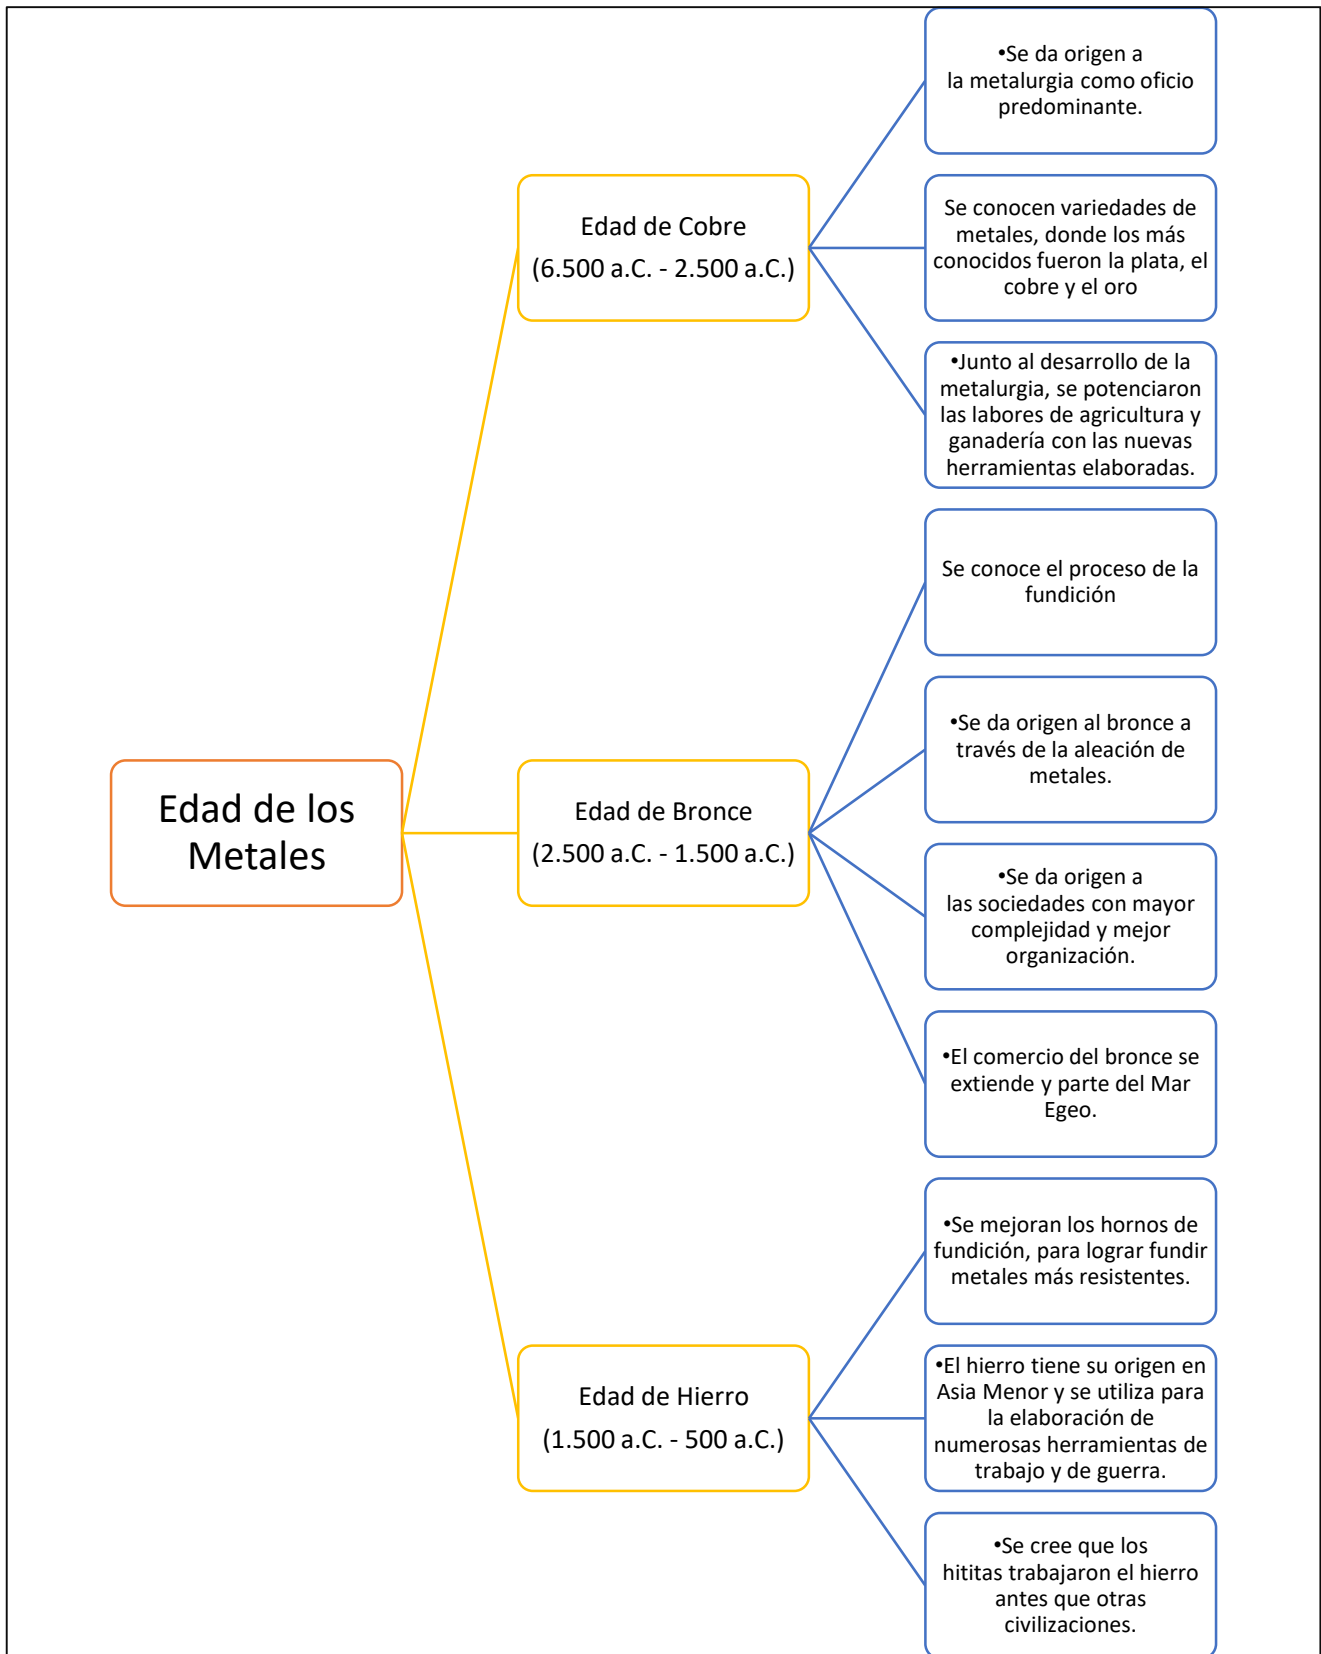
Edad de los Metales

Edad de Cobre
(6.500 a.C. - 2.500 a.C.)

•Se da origen a la metalurgia como oficio predominante.

Se conocen variedades de metales, donde los más conocidos fueron la plata, el cobre y el oro

•Junto al desarrollo de la metalurgia, se potenciaron las labores de agricultura y ganadería con las nuevas herramientas elaboradas.

Edad de Bronce
(2.500 a.C. - 1.500 a.C.)

Se conoce el proceso de la fundición

•Se da origen al bronce a través de la aleación de metales.

•Se da origen a las sociedades con mayor complejidad y mejor organización.

•El comercio del bronce se extiende y parte del Mar Egeo.

Edad de Hierro
(1.500 a.C. - 500 a.C.)

•Se mejoran los hornos de fundición, para lograr fundir metales más resistentes.

•El hierro tiene su origen en Asia Menor y se utiliza para la elaboración de numerosas herramientas de trabajo y de guerra.

•Se cree que los hititas trabajaron el hierro antes que otras civilizaciones.